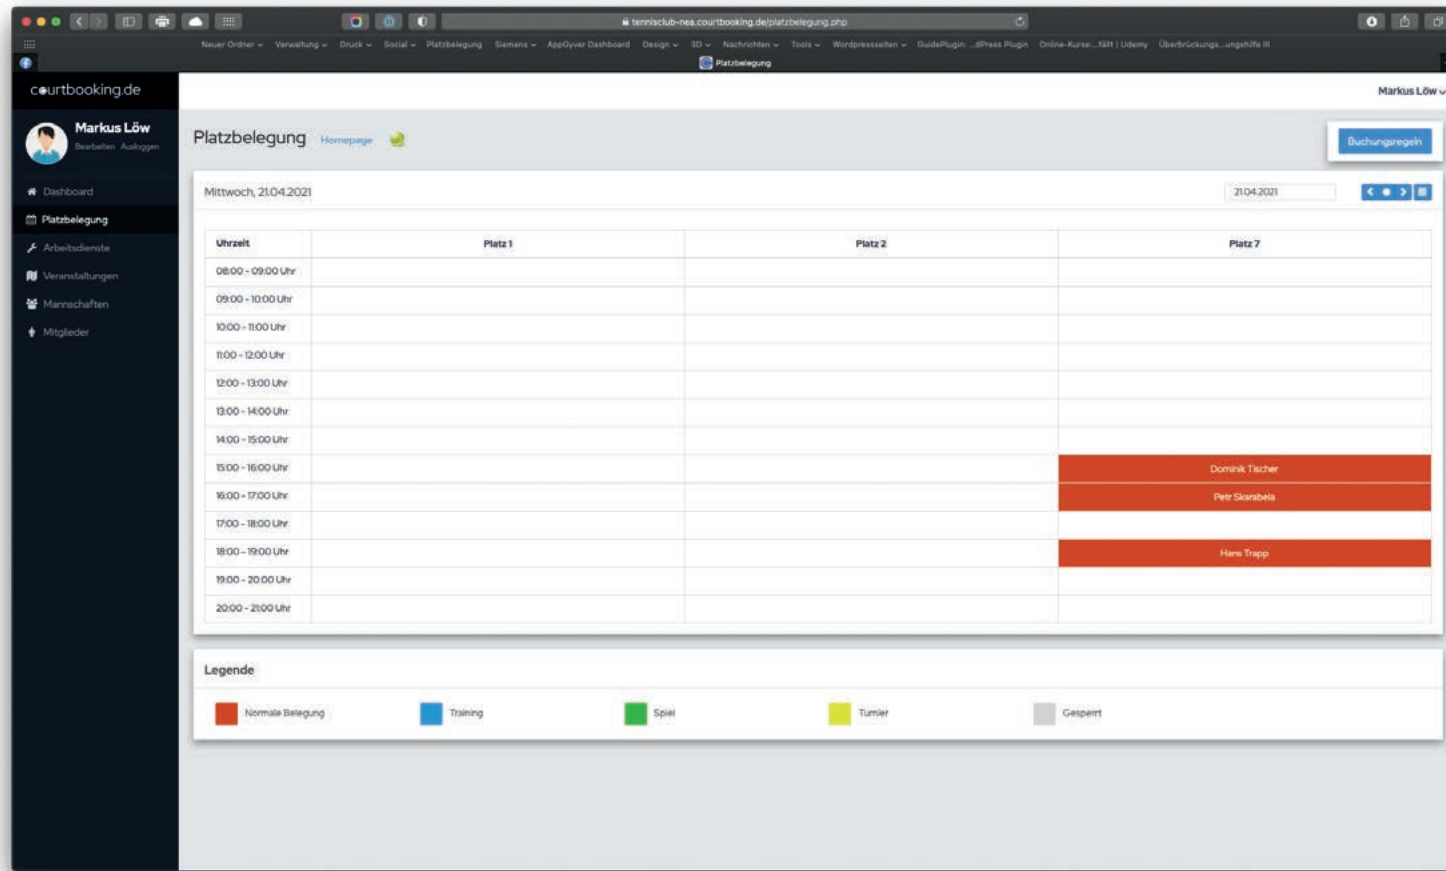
tennisclub-nea.courtbooking.de/platzbelegung.php

Neuer Ordner Verwaltung Druck Social Platzbelegung Siemens AppGyver Dashboard Design 3D Nachrichten Tools Wordpressseiten GuidePlugin: ...dPress Plugin Online-Kurse:...fällt | Udemy Überbrückungs...ungshilfe III

Platzbelegung

courtbooking.de

Markus Löw
Bearbeiten Ausloggen

Dashboard
Platzbelegung
Arbeitsdienste
Veranstaltungen
Mannschaften
Mitglieder

Markus Löw

Platzbelegung Homepage

Buchungsregeln

Mittwoch, 21.04.2021

21.04.2021

| Uhrzeit | Platz 1 | Platz 2 | Platz 7 |
|---|---|---|---|
| 08:00 - 09:00 Uhr | | | |
| 09:00 - 10:00 Uhr | | | |
| 10:00 - 11:00 Uhr | | | |
| 11:00 - 12:00 Uhr | | | |
| 12:00 - 13:00 Uhr | | | |
| 13:00 - 14:00 Uhr | | | |
| 14:00 - 15:00 Uhr | | | |
| 15:00 - 16:00 Uhr | | | Dominik Tischer |
| 16:00 - 17:00 Uhr | | | Petr Skarabela |
| 17:00 - 18:00 Uhr | | | |
| 18:00 - 19:00 Uhr | | | Hans Trapp |
| 19:00 - 20:00 Uhr | | | |
| 20:00 - 21:00 Uhr | | | |

Legende

Normale Belegung Training Spiel Turnier Gesperrt